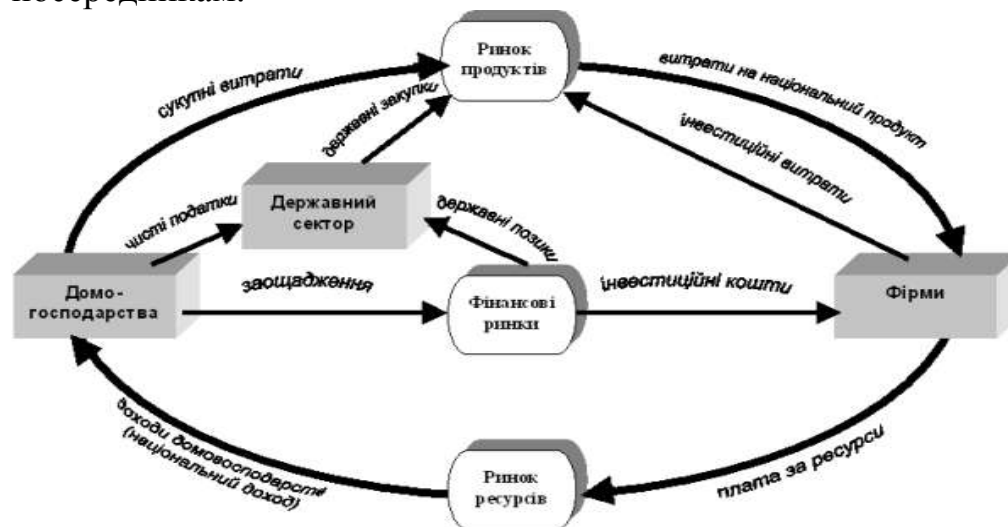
посередником.

Ринок продуктів

сукупні витрати

витрати на національний продукт

державні закупки

інвестиційні витрати

Державний сектор

чисті податки

державні позики

Домогосподарства

заощадження

Фінансові ринки

інвестиційні кошти

Фірми

доходи домогосподарств (національний доход)

плата за ресурси

Ринок ресурсів